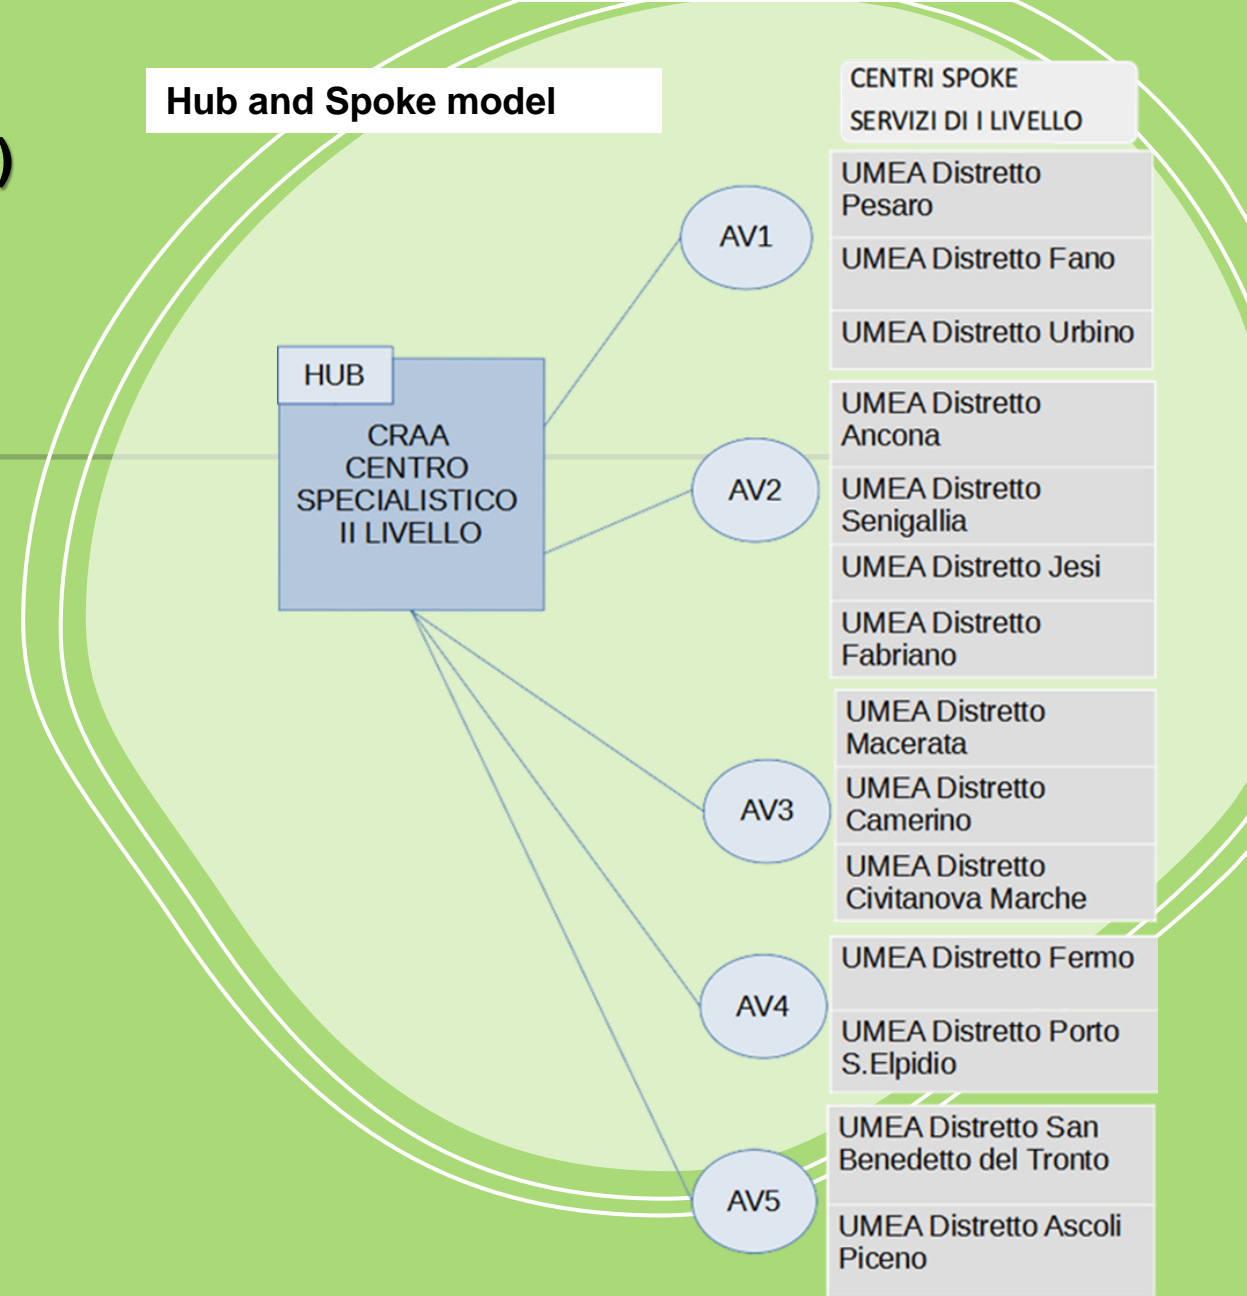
Hub and Spoke model

)

CENTRI SPOKE
SERVIZI DI I LIVELLO

HUB

CRAA
CENTRO
SPECIALISTICO
II LIVELLO

AV1

UMEA Distretto Pesaro

UMEA Distretto Fano

UMEA Distretto Urbino

AV2

UMEA Distretto Ancona

UMEA Distretto Senigallia

UMEA Distretto Jesi

UMEA Distretto Fabriano

AV3

UMEA Distretto Macerata

UMEA Distretto Camerino

UMEA Distretto Civitanova Marche

AV4

UMEA Distretto Fermo

UMEA Distretto Porto S.Elpidio

AV5

UMEA Distretto San Benedetto del Tronto

UMEA Distretto Ascoli Piceno